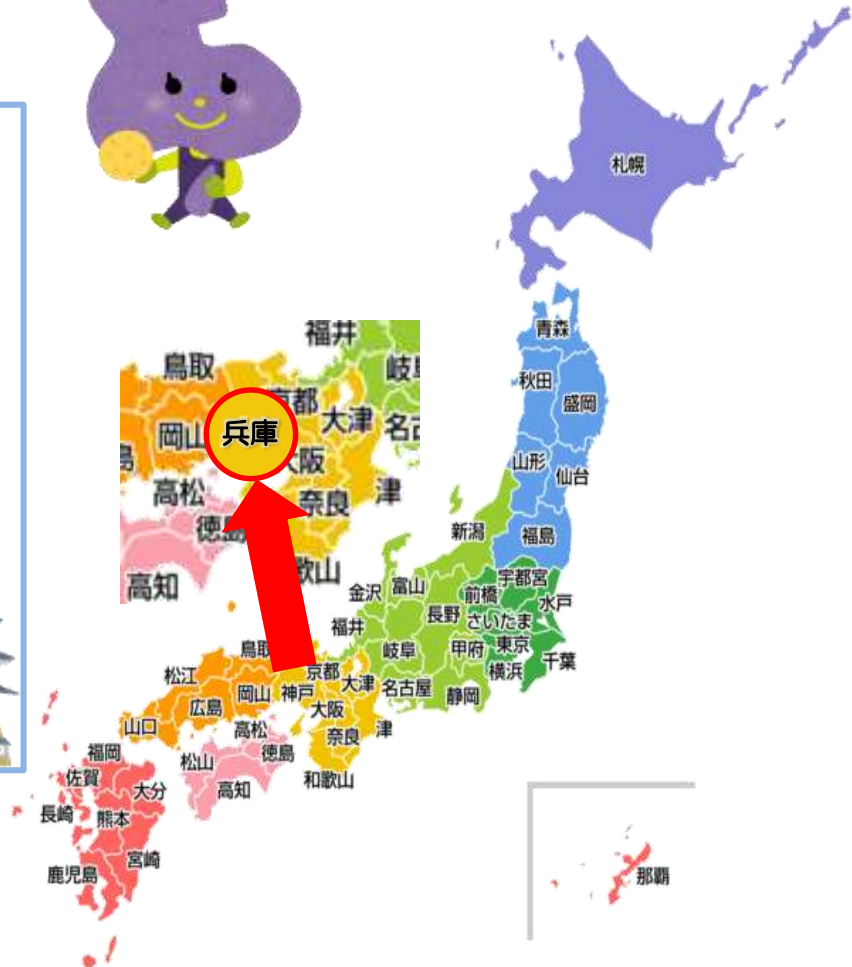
札幌

福井
鳥取
京都
岐阜
兵庫
岡山
大津
名古
大阪
高松
奈良
津
徳島
歌山
高知

青森
秋田
盛岡
山形
仙台
新潟
福島
金沢
富山
宇都宮
前橋
水戸
長野
さいたま
福井
甲府
東京
岐阜
千葉
横浜
鳥取
京都
松江
大津
名古屋
静岡
岡山
神戸
広島
大阪
山口
津
高松
奈良
徳島
福岡
松山
高知
和歌山
佐賀
大分
長崎
熊本
宮崎
鹿児島
那覇